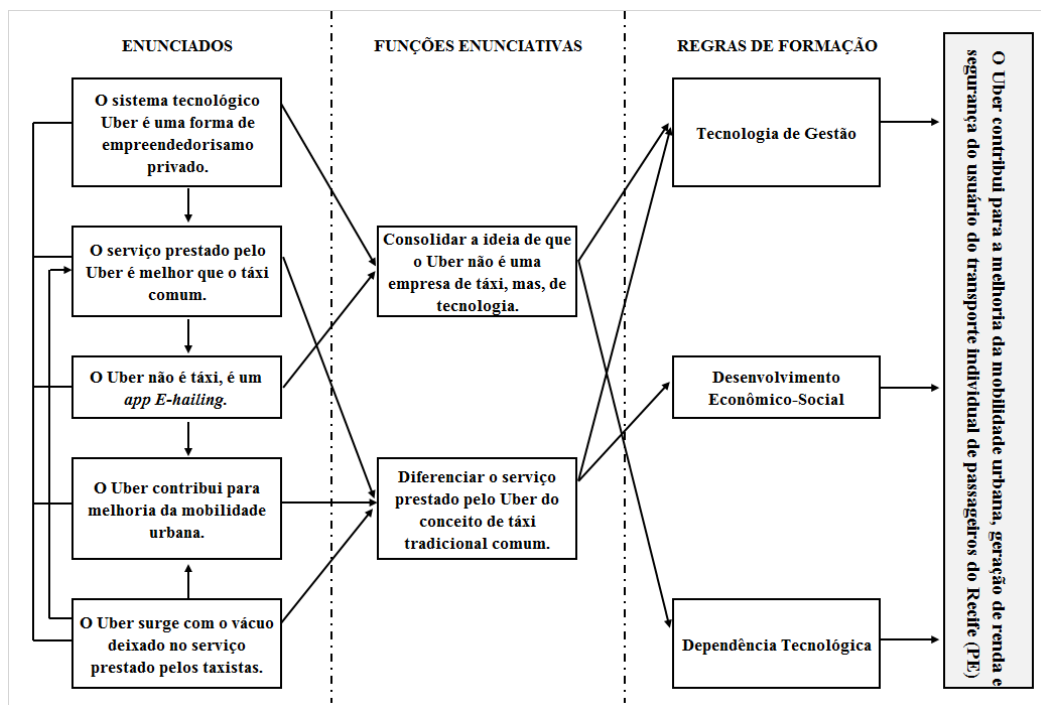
ENUNCIADOS

FUNÇÕES ENUNCIATIVAS

REGRAS DE FORMAÇÃO

O sistema tecnológico Uber é uma forma de empreendedorisamo privado.

O serviço prestado pelo Uber é melhor que o táxi comum.

O Uber não é táxi, é um *app E-hailing*.

O Uber contribui para melhoria da mobilidade urbana.

O Uber surge com o vácuo deixado no serviço prestado pelos taxistas.

Consolidar a ideia de que o Uber não é uma empresa de táxi, mas, de tecnologia.

Diferenciar o serviço prestado pelo Uber do conceito de táxi tradicional comum.

Tecnologia de Gestão

Desenvolvimento Econômico-Social

Dependência Tecnológica

O Uber contribui para a melhoria da mobilidade urbana, geração de renda e segurança do usuário do transporte individual de passageiros do Recife (PE)